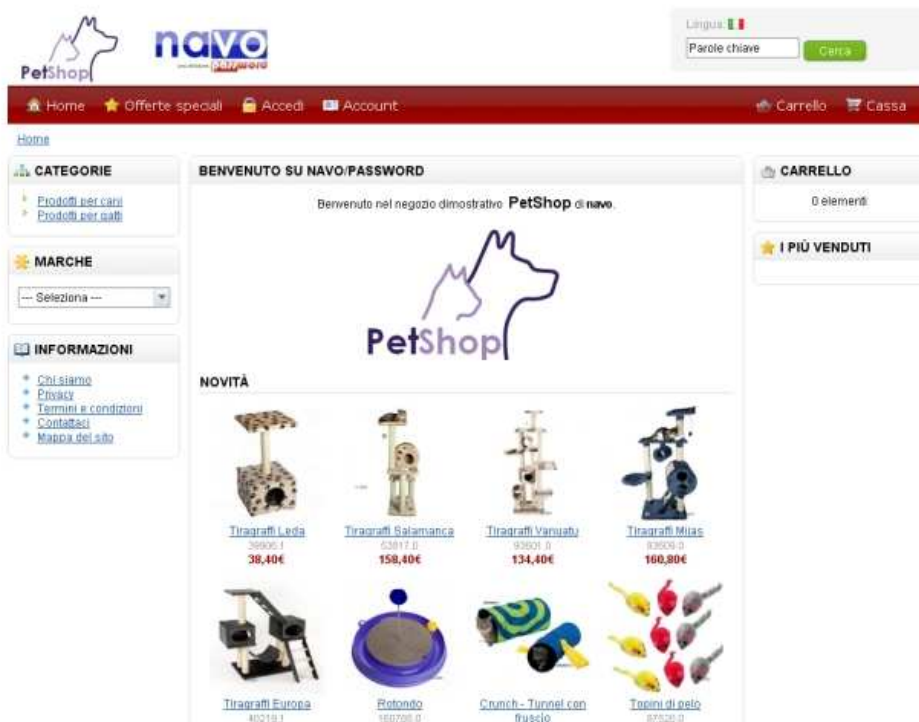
PetShop

navo

password

Lingua:

Parole chiave

Cerca

Home Offerte speciali Accedi Account

Carrello Cassa

Home

CATEGORIE

Prodotti per cani
Prodotti per gatti

MARCHE

--- Seleziona ---

INFORMAZIONI

Chi siamo
Privacy
Termini e condizioni
Contattaci
Mappa del sito

BENVENUTO SU NAVO/PASSWORD

Benvenuto nel negozio dimostrativo PetShop di navo.

PetShop

NOVITÀ

Tiragraffi Leda
39606.1
38,40€

Tiragraffi Salamanca
53817.0
158,40€

Tiragraffi Vanuatu
93601.0
134,40€

Tiragraffi Mijas
93609.0
160,80€

Tiragraffi Europa
40219.1

Rotondo
160700.0

Crunch - Tunnel con fruscio

Topini di pelo
87526.0

CARRELLO

0 elementi

I PIÙ VENDUTI